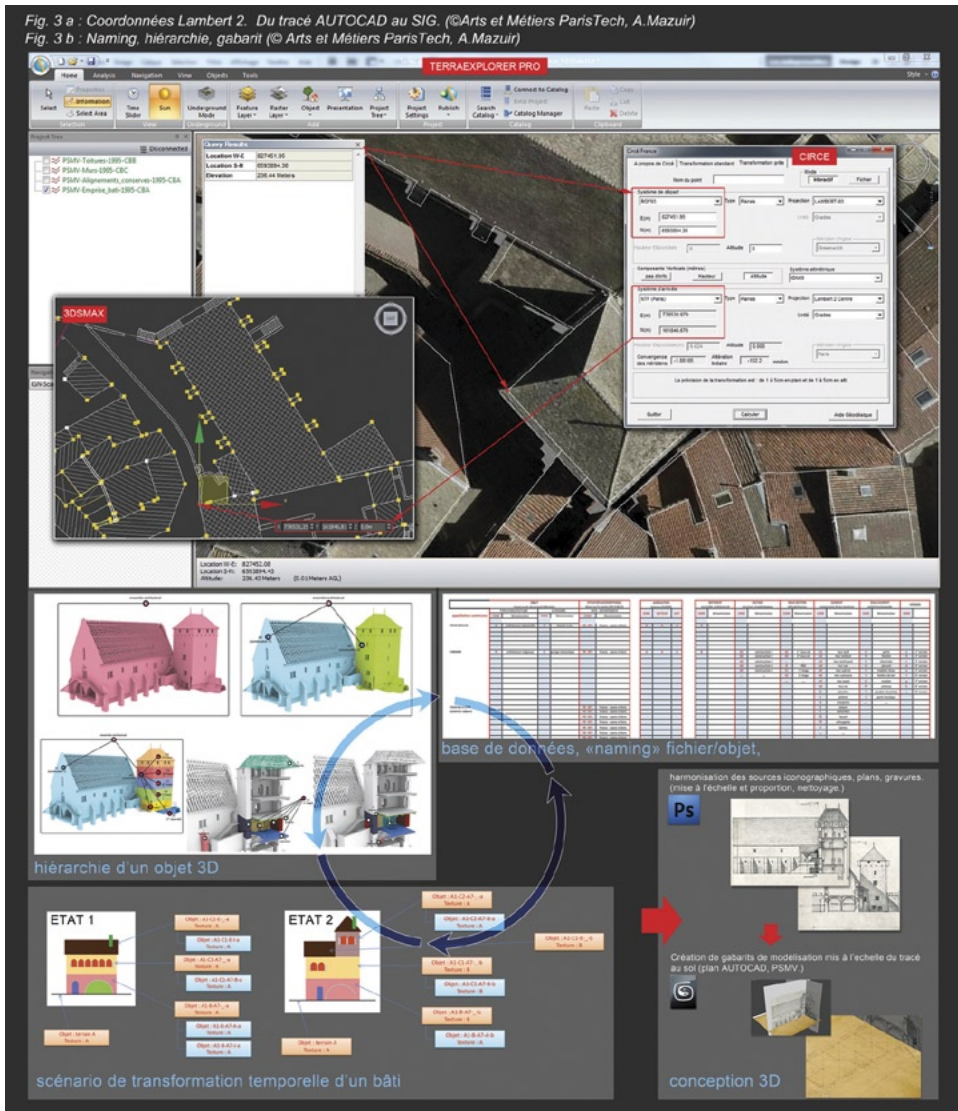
Fig. 3 a : Coordonnées Lambert 2. Du tracé AUTOCAD au SIG. (©Arts et Métiers ParisTech, A.Mazuir)
Fig. 3 b : Naming, hiérarchie, gabarit (© Arts et Métiers ParisTech, A.Mazuir)

TERRAEXPLORER PRO

Home Analysis Navigation View Objects Tools

Select Information Select Area Time Slider Sun Underground Mode Feature Layer Raster Layer Object Presentation Project Tree Project Settings Publish Search Catalog Connect to Catalog Catalog Manager Paste Copy Cut Delete

Selection View Underground Add Project Catalog Clipboard

Project Tree

Disconnected

PSMV-Toitures-1995-CBB
PSMV-Murs-1995-CBC
PSMV-Alignements_conserves-1995-CBA
PSMV-Emprise_bati-1995-CBA

Query Results

| Location W-E | 827451.95 |
|---|---|
| Location S-N | 6593884.36 |
| Elevation | 236.44 Meters |

3DSMAX

CIRCE

Circé France

A propos de Circé | Transformation standard | Transformation grille

Mode
Interactif | Fichier

Nom du point

Système de départ
RGF93
Type Planes
Projection LAMBERT-93
E(m) 827451.95
N(m) 6593884.36

Altitude 0

Composante Verticale (mètres)
pas donc | Hauteur | Altitude

Système altimétrique
IGN69

Système d'arrivée
NTF (Paris)
Type Planes
Projection Lambert 2 étendu
Unité Grades
E(m) 778834.975
N(m) 181846.675

Convergence des méridiens -1.68 00
Altération linéaire -102.2 mm/km

La précision de la transformation est : de 1 à 5cm en plan et de 1 à 5cm en alti

Quitter | Calculer | Aide Géodésique

Location W-E: 827452.08
Location S-N: 6593884.43
Altitude: 236.43 Meters (0.0 Meters AGL)

base de données, «naming» fichier/objet,

hiérarchie d'un objet 3D

harmonisation des sources iconographiques, plans, gravures. (mise à l'échelle et proportion, nettoyage.)

Ps

Création de gabarits de modelisation mis à l'échelle du tracé au sol (plan AUTOCAD, PSMV.)

ETAT 1

ETAT 2

Objet : terrain A
Texture : A

Objet : terrain 2
Texture : A

scénario de transformation temporelle d'un bâti

conception 3D